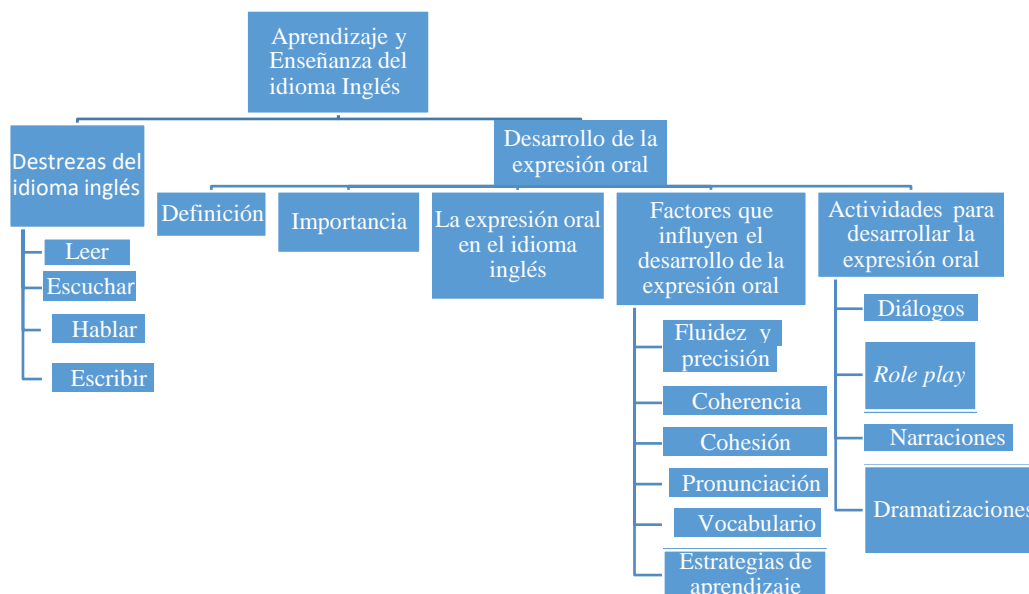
Aprendizaje y Enseñanza del idioma Inglés

Destrezas del idioma inglés

Leer

Escuchar

Hablar

Escribir

Desarrollo de la expresión oral

Definición

Importancia

La expresión oral en el idioma inglés

Factores que influyen el desarrollo de la expresión oral

Fluidez y precisión

Coherencia

Cohesión

Pronunciación

Vocabulario

Estrategias de aprendizaje

Actividades para desarrollar la expresión oral

Diálogos

Role play

Narraciones

Dramatizaciones